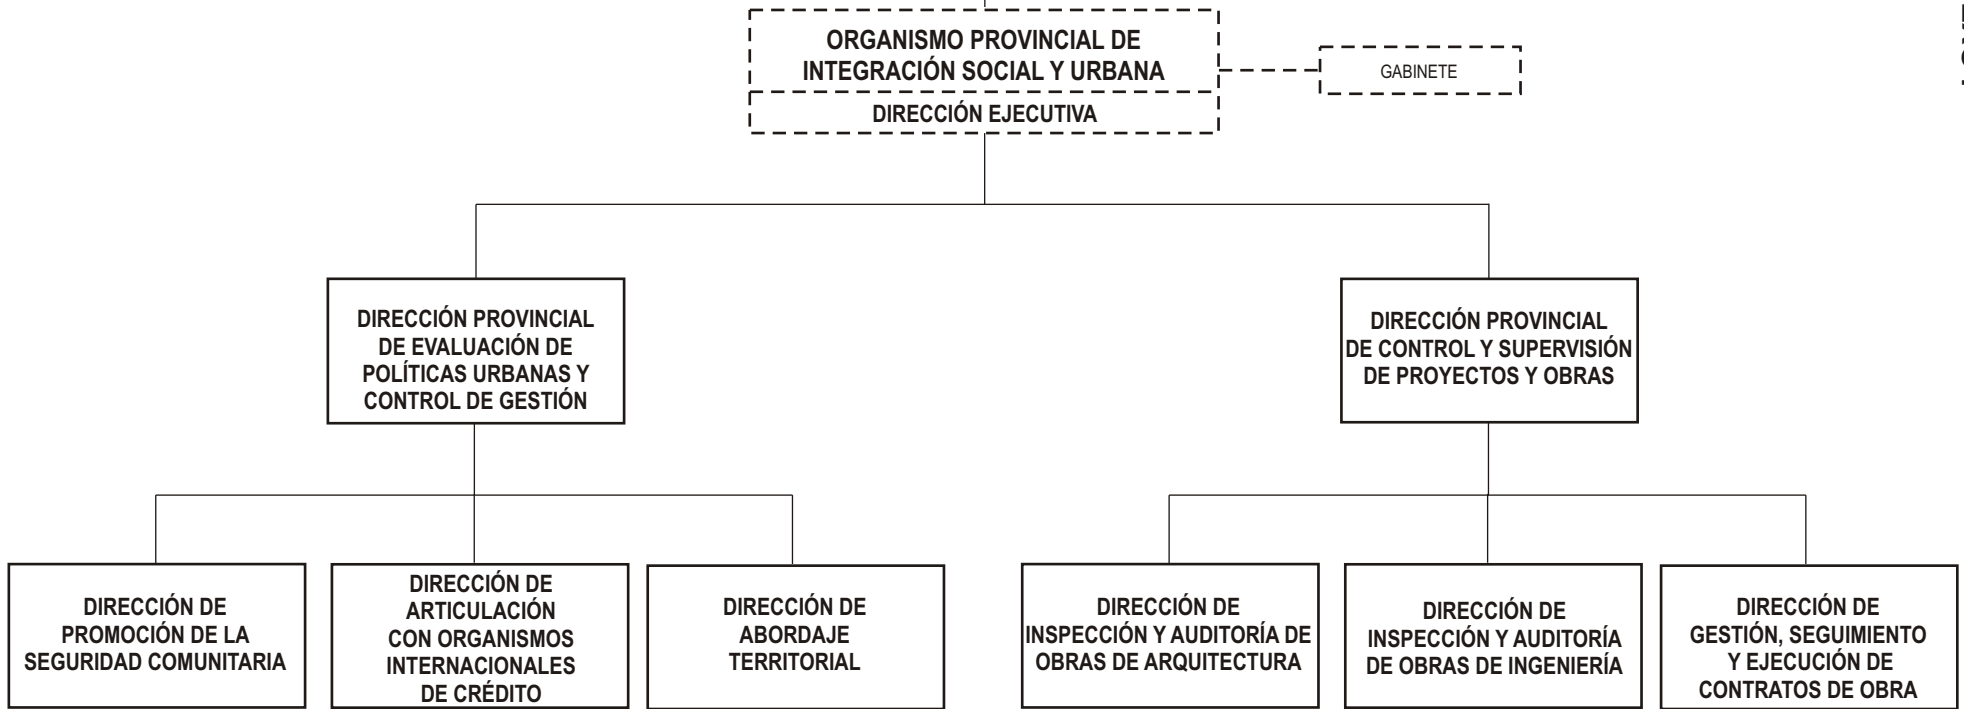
ORGANISMO PROVINCIAL DE INTEGRACIÓN SOCIAL Y URBANA

DIRECCIÓN EJECUTIVA

GABINETE

DIRECCIÓN PROVINCIAL DE EVALUACIÓN DE POLÍTICAS URBANAS Y CONTROL DE GESTIÓN

DIRECCIÓN PROVINCIAL DE CONTROL Y SUPERVISIÓN DE PROYECTOS Y OBRAS

DIRECCIÓN DE PROMOCIÓN DE LA SEGURIDAD COMUNITARIA

DIRECCIÓN DE ARTICULACIÓN CON ORGANISMOS INTERNACIONALES DE CRÉDITO

DIRECCIÓN DE ABORDAJE TERRITORIAL

DIRECCIÓN DE INSPECCIÓN Y AUDITORÍA DE OBRAS DE ARQUITECTURA

DIRECCIÓN DE INSPECCIÓN Y AUDITORÍA DE OBRAS DE INGENIERÍA

DIRECCIÓN DE GESTIÓN, SEGUIMIENTO Y EJECUCIÓN DE CONTRATOS DE OBRA